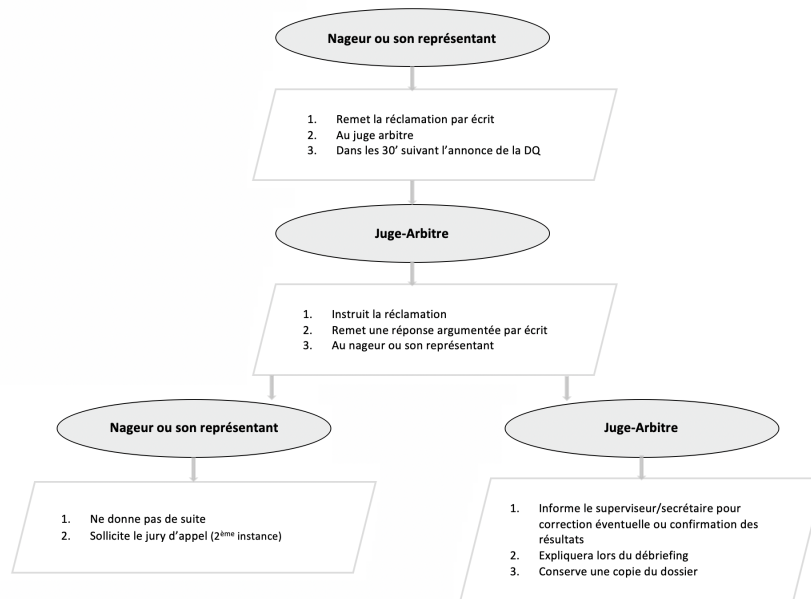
Nageur ou son représentant

1. Remet la réclamation par écrit
2. Au juge arbitre
3. Dans les 30' suivant l'annonce de la DQ

Juge-Arbitre

1. Instruit la réclamation
2. Remet une réponse argumentée par écrit
3. Au nageur ou son représentant

Nageur ou son représentant

1. Ne donne pas de suite
2. Sollicite le jury d'appel (2$^{ème}$ instance)

Juge-Arbitre

1. Informe le superviseur/secrétaire pour correction éventuelle ou confirmation des résultats
2. Expliquera lors du débriefing
3. Conserve une copie du dossier